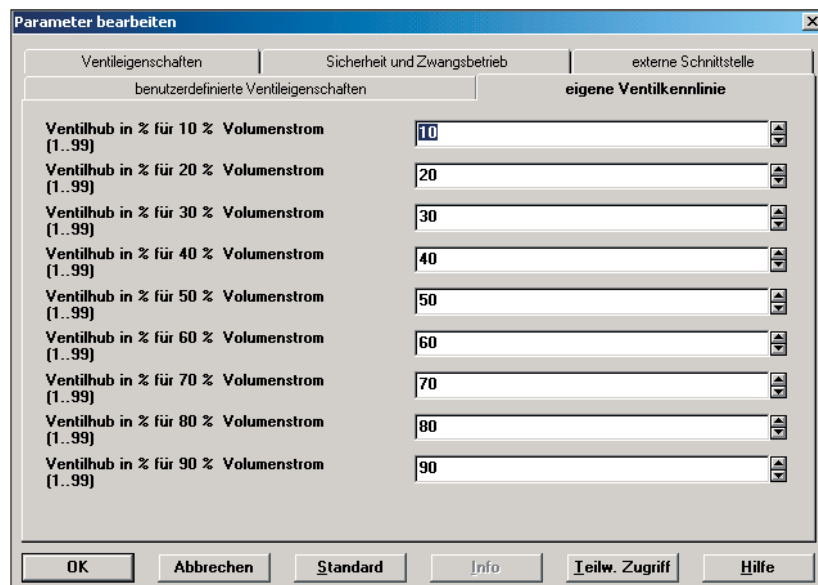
Parameter bearbeiten

Ventileigenschaften | Sicherheit und Zwangsbetrieb | externe Schnittstelle

benutzerdefinierte Ventileigenschaften | eigene Ventilkennlinie

Ventilhub in % für 10 % Volumenstrom (1..99) 10

Ventilhub in % für 20 % Volumenstrom (1..99) 20

Ventilhub in % für 30 % Volumenstrom (1..99) 30

Ventilhub in % für 40 % Volumenstrom (1..99) 40

Ventilhub in % für 50 % Volumenstrom (1..99) 50

Ventilhub in % für 60 % Volumenstrom (1..99) 60

Ventilhub in % für 70 % Volumenstrom (1..99) 70

Ventilhub in % für 80 % Volumenstrom (1..99) 80

Ventilhub in % für 90 % Volumenstrom (1..99) 90

OK | Abbrechen | Standard | Info | Teilw. Zugriff | Hilfe